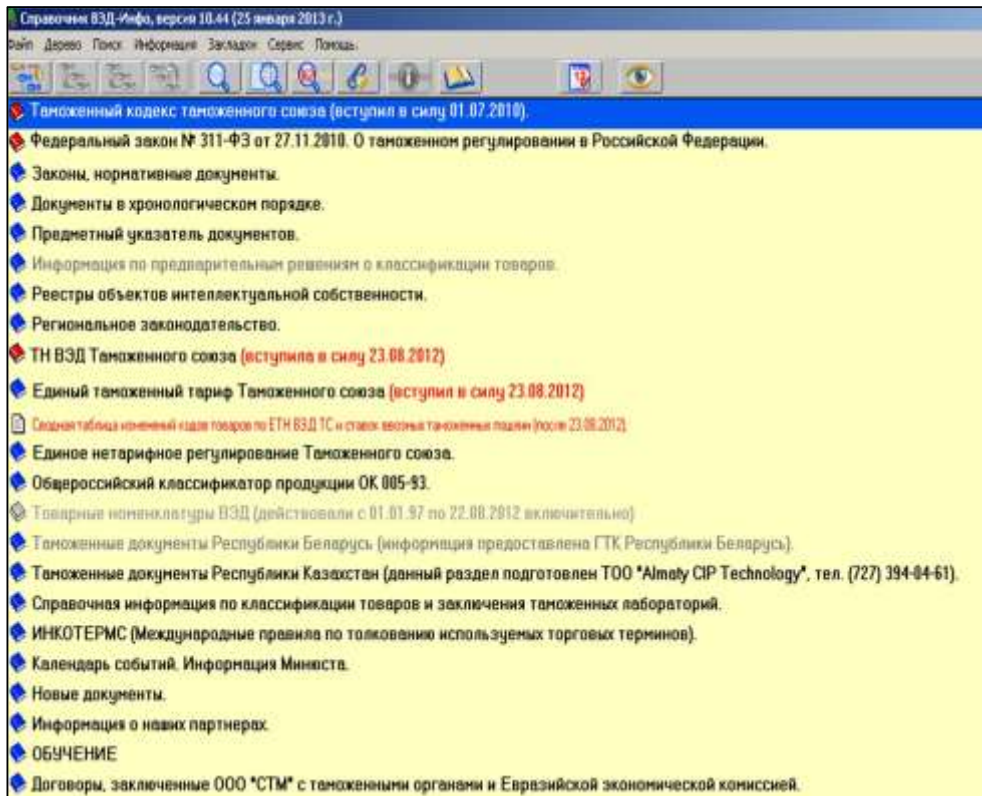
Справочник ВЭД-Инфо, версия 10.44 (25 января 2013 г.)

Файл Дерево Поиск Информация Закладки Сервис Помощь

Таможенный кодекс таможенного союза (вступил в силу 01.07.2010).

Федеральный закон № 311-ФЗ от 27.11.2010. О таможенном регулировании в Российской Федерации.

Законы, нормативные документы.

Документы в хронологическом порядке.

Предметный указатель документов.

Информация по предварительным решениям о классификации товаров.

Реестры объектов интеллектуальной собственности.

Региональное законодательство.

ТН ВЭД Таможенного союза (вступила в силу 23.08.2012)

Единый таможенный тариф Таможенного союза (вступил в силу 23.08.2012)

Сводная таблица изменений кодов товаров по ЕТН ВЭД ТС и ставок ввозных таможенных пошлин (после 23.08.2012)

Единое нетарифное регулирование Таможенного союза.

Общероссийский классификатор продукции ОК 005-93.

Товарные номенклатуры ВЭД (действовали с 01.01.97 по 22.08.2012 включительно)

Таможенные документы Республики Беларусь (информация предоставлена ГТК Республики Беларусь).

Таможенные документы Республики Казахстан (данный раздел подготовлен ТОО "Almaty CIP Technology", тел. (727) 394-04-61).

Справочная информация по классификации товаров и заключения таможенных лабораторий.

ИНКОТЕРМС (Международные правила по толкованию используемых торговых терминов).

Календарь событий. Информация Минюста.

Новые документы.

Информация о наших партнерах.

ОБУЧЕНИЕ

Договоры, заключенные ООО "СТМ" с таможенными органами и Евразийской экономической комиссией.